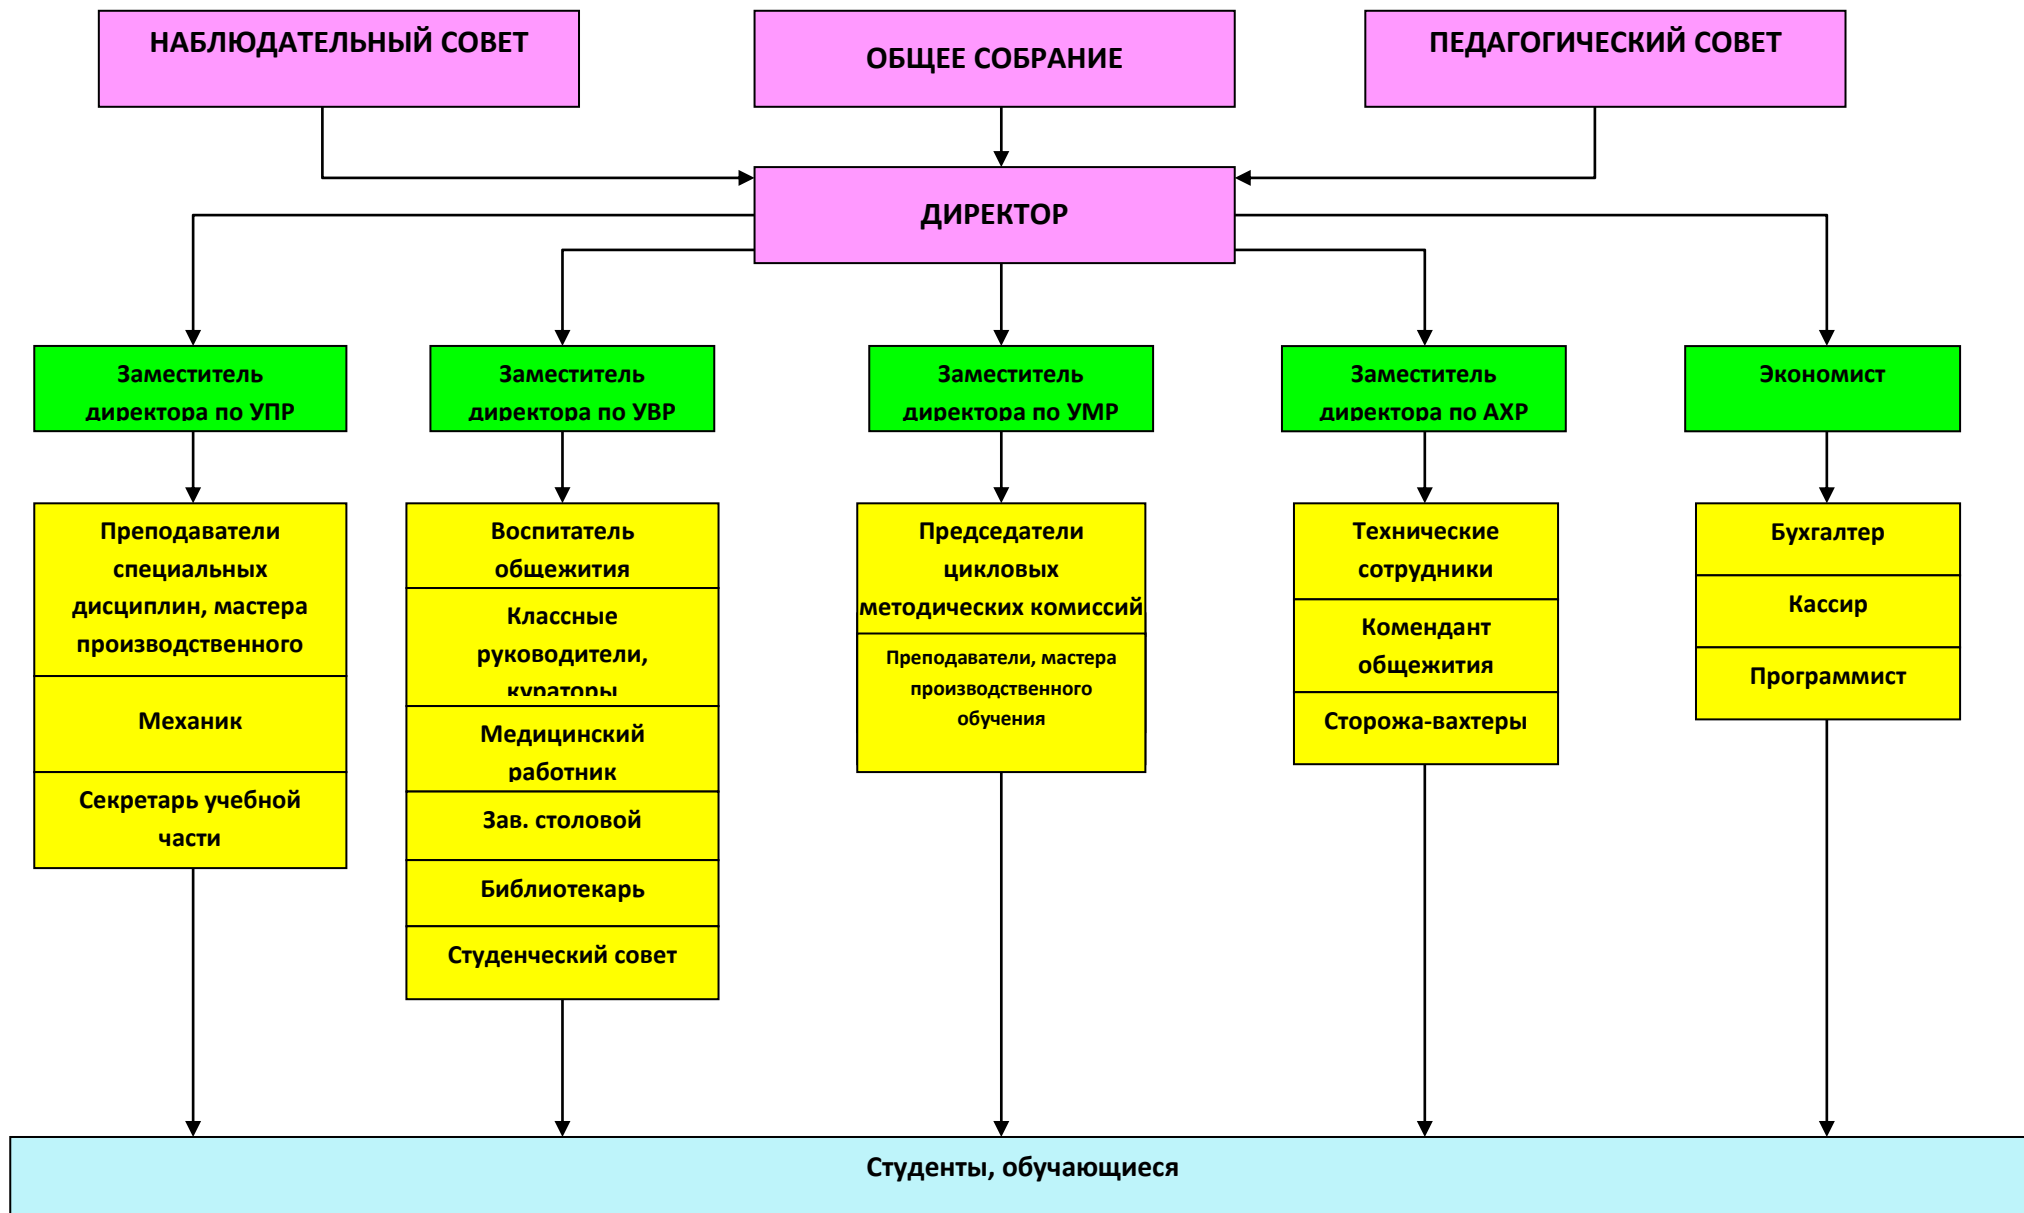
НАБЛЮДАТЕЛЬНЫЙ СОВЕТ

ОБЩЕЕ СОБРАНИЕ

ПЕДАГОГИЧЕСКИЙ СОВЕТ

ДИРЕКТОР

Заместитель директора по УПР

Заместитель директора по УВР

Заместитель директора по УМР

Заместитель директора по АХР

Экономист

Преподаватели специальных дисциплин, мастера производственного

Механик

Секретарь учебной части

Воспитатель общежития

Классные руководители, кураторы

Медицинский работник

Зав. столовой

Библиотекарь

Студенческий совет

Председатели цикловых методических комиссий

Преподаватели, мастера производственного обучения

Технические сотрудники

Комендант общежития

Сторожа-вахтеры

Бухгалтер

Кассир

Программист

Студенты, обучающиеся